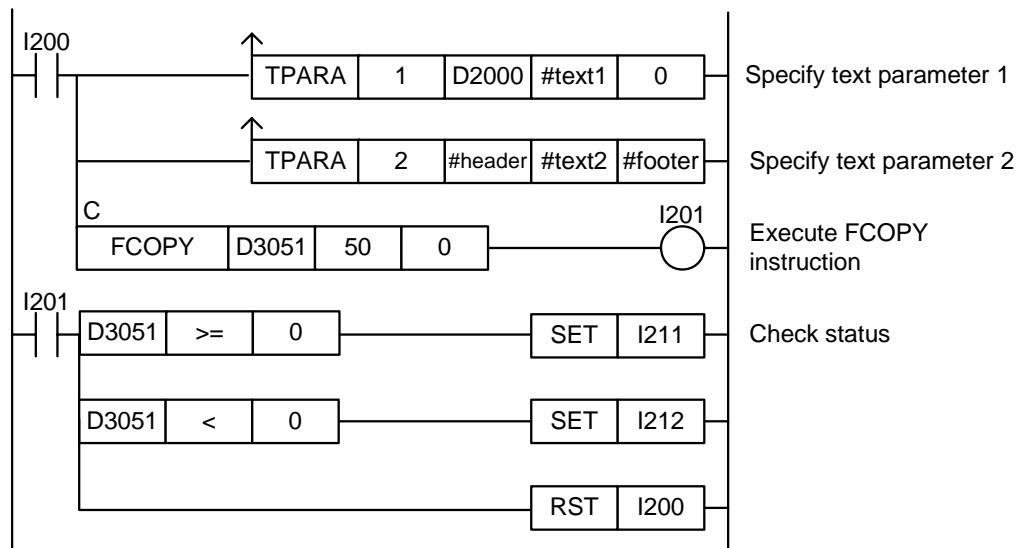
I200

TPARA | 1 | D2000 | #text1 | 0

Specify text parameter 1

TPARA | 2 | #header | #text2 | #footer

Specify text parameter 2

C

FCOPY | D3051 | 50 | 0

I201

Execute FCOPY instruction

I201

D3051 | >= | 0

SET | I211

Check status

D3051 | < | 0

SET | I212

RST | I200